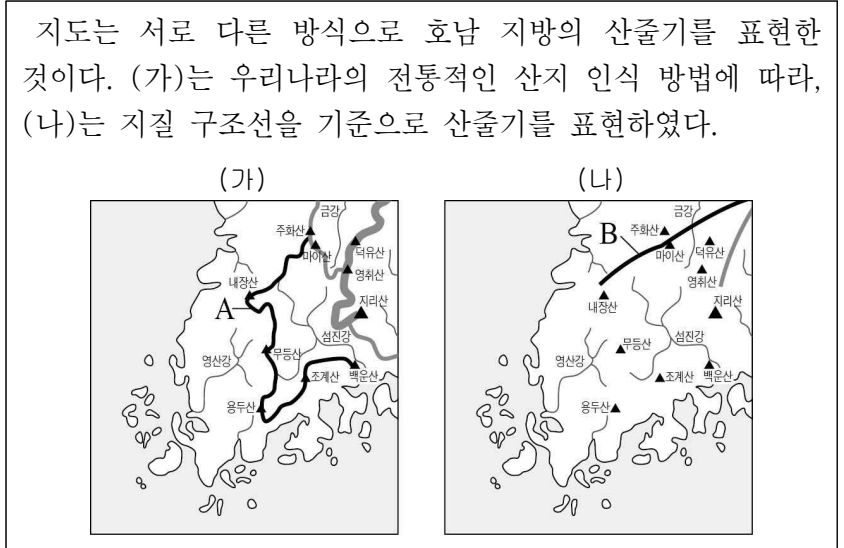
지도는 서로 다른 방식으로 호남 지방의 산줄기를 표현한 것이다. (가)는 우리나라의 전통적인 산지 인식 방법에 따라, (나)는 지질 구조선을 기준으로 산줄기를 표현하였다.

(가)

금강
주화산
마이산
덕유산
영취산
내장산
A
지리산
섬진강
무등산
영산강
조계산
백운산
용두산

(나)

금강
B
주화산
마이산
덕유산
영취산
내장산
지리산
섬진강
무등산
영산강
조계산
백운산
용두산